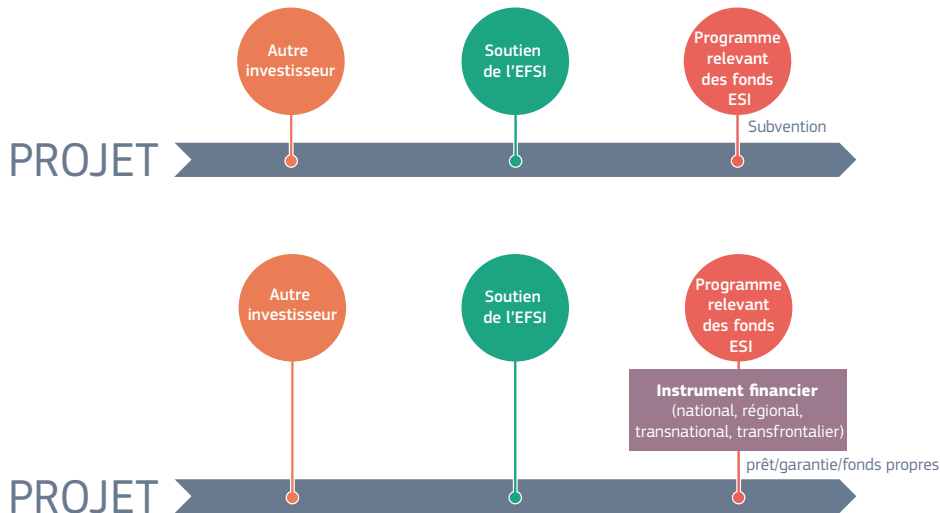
Autre investisseur

Soutien de l'EFSI

Programme relevant des fonds ESI

Subvention

PROJET

Autre investisseur

Soutien de l'EFSI

Programme relevant des fonds ESI

**Instrument financier**
(national, régional, transnational, transfrontalier)

prêt/garantie/fonds propres

PROJET